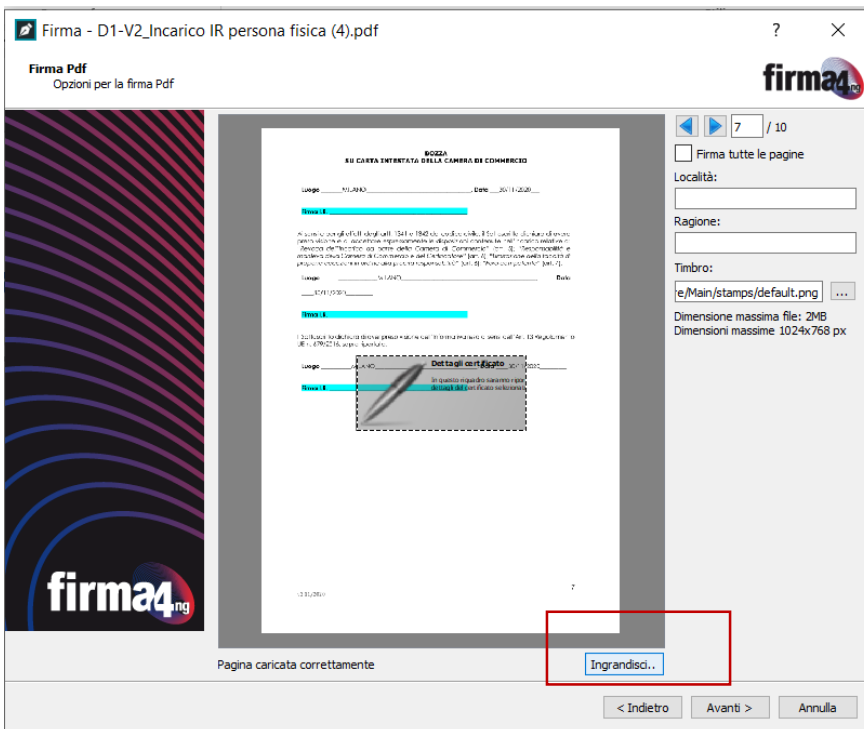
Firma - D1-V2_Incarico IR persona fisica (4).pdf

?

Firma Pdf
Opzioni per la firma Pdf

firma4ng

7 / 10

Firma tutte le pagine

Località:

Ragione:

Timbro:

e/Main/stamps/default.png

...

Dimensione massima file: 2MB
Dimensioni massime 1024x768 px

BOZZA
SU CARTA INTESTATA DELLA CAMERA DI COMMERCIO

Luogo ______MILANO_______________________, Data ___30/11/2020___

Firma LR _______________

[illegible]

Luogo ________MILANO________________________ Data ___30/11/2020_______

Firma LR

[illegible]

Luogo ______MILANO

Firma LR

Dettagli certificato
In questo riquadro saranno ripo dettagli del certificato selezion

7

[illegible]

firma4ng

Pagina caricata correttamente

Ingrandisci..

< Indietro

Avanti >

Annulla